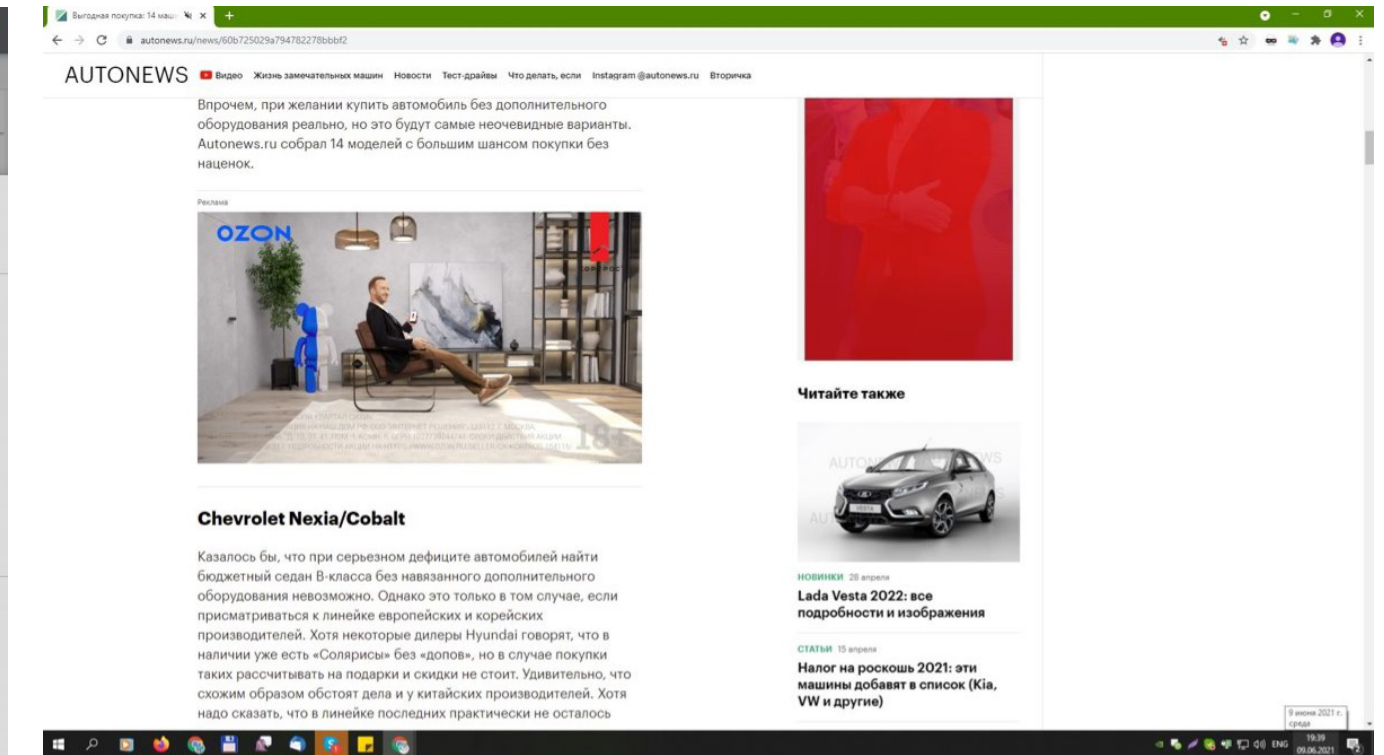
Выгодная покупка: 14 маш

autonews.ru/news/60b725029a794782278bbbf2

AUTONEWS Видео Жизнь замечательных машин Новости Тест-драйвы Что делать, если Instagram @autonews.ru Вторичка

Впрочем, при желании купить автомобиль без дополнительного оборудования реально, но это будут самые неочевидные варианты. Autonews.ru собрал 14 моделей с большим шансом покупки без наценок.

Реклама

OZON

18+

Chevrolet Nexia/Cobalt

Казалось бы, что при серьезном дефиците автомобилей найти бюджетный седан B-класса без навязанного дополнительного оборудования невозможно. Однако это только в том случае, если присматриваться к линейке европейских и корейских производителей. Хотя некоторые дилеры Hyundai говорят, что в наличии уже есть «Солярисы» без «допов», но в случае покупки таких рассчитывать на подарки и скидки не стоит. Удивительно, что схожим образом обстоят дела и у китайских производителей. Хотя надо сказать, что в линейке последних практически не осталось

Читайте также

НОВИНКИ 28 апреля
Lada Vesta 2022: все подробности и изображения

СТАТЬИ 15 апреля
Налог на роскошь 2021: эти машины добавят в список (Kia, VW и другие)

9 июня 2021 г.
среда

ENG 19:39 09.06.2021